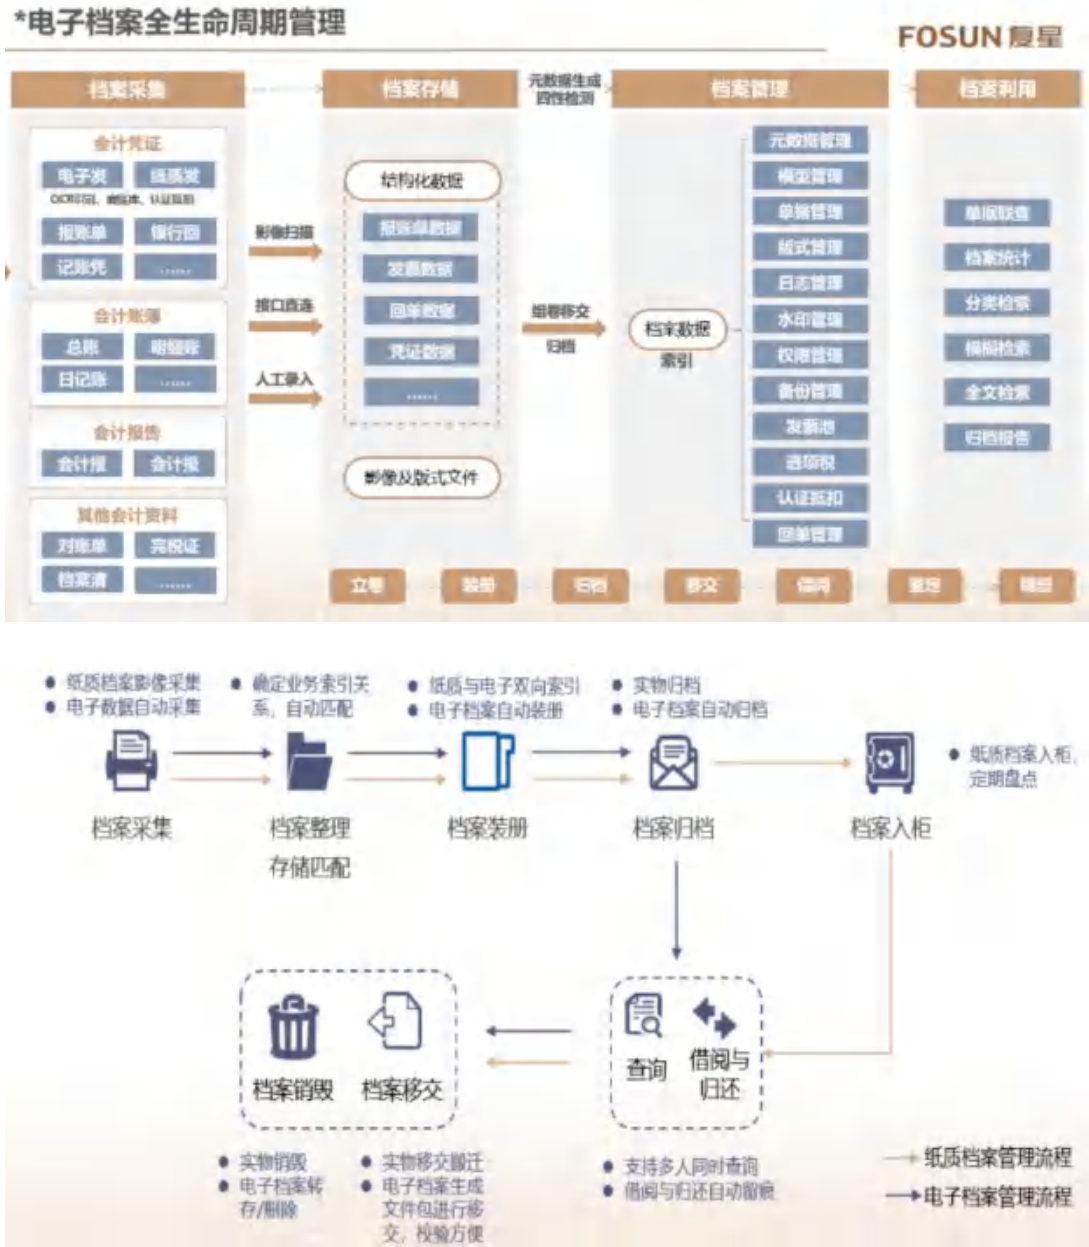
*电子档案全生命周期管理

FOSUN 复星

档案采集

会计凭证

电子发 纸质发

OCR识别、验真、认证勾选

报账单 银行回

记账凭 ......

会计账簿

总账 明细账

日记账 ......

会计报告

会计报 会计报

其他会计资料

对账单 完税证

档案清 ......

影像扫描

接口直连

人工录入

档案存储

结构化数据

报账单数据

发票数据

回单数据

凭证数据

......

影像及版式文件

元数据生成 四性检测

组卷移交

归档

档案管理

档案数据 索引

元数据管理

模型管理

单据管理

版式管理

日志管理

水印管理

权限管理

备份管理

发票池

进项税

认证抵扣

回单管理

档案利用

单据联查

档案统计

分类检索

模糊检索

全文检索

归档报告

立卷 装册 归档 移交 借阅 鉴定 销毁

• 纸质档案影像采集
• 电子数据自动采集

• 确定业务索引关系，自动匹配

• 纸质与电子双向索引
• 电子档案自动装册

• 实物归档
• 电子档案自动归档

• 纸质档案入柜、定期盘点

档案采集

档案整理 存储匹配

档案装册

档案归档

档案入柜

档案销毁 档案移交

查询 借阅与归还

• 实物销毁
• 电子档案转存/删除

• 实物移交搬迁
• 电子档案生成文件包进行移交，校验方便

• 支持多人同时查询
• 借阅与归还自动留痕

纸质档案管理流程

电子档案管理流程